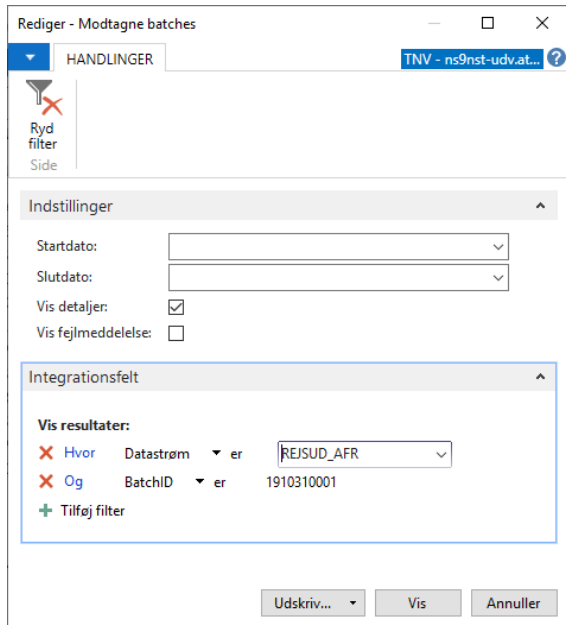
Rediger - Modtagne batches

HANDLINGER

TNV - ns9nst-udv.at...

Ryd filter

Side

Indstillinger

Startdato:

Slutdato:

Vis detaljer:

Vis fejlmeddelelse:

Integrationsfelt

Vis resultater:

Hvor Datastrøm er REJSUD_AFR

Og BatchID er 1910310001

Tilføj filter

Udskriv...

Vis

Annuller